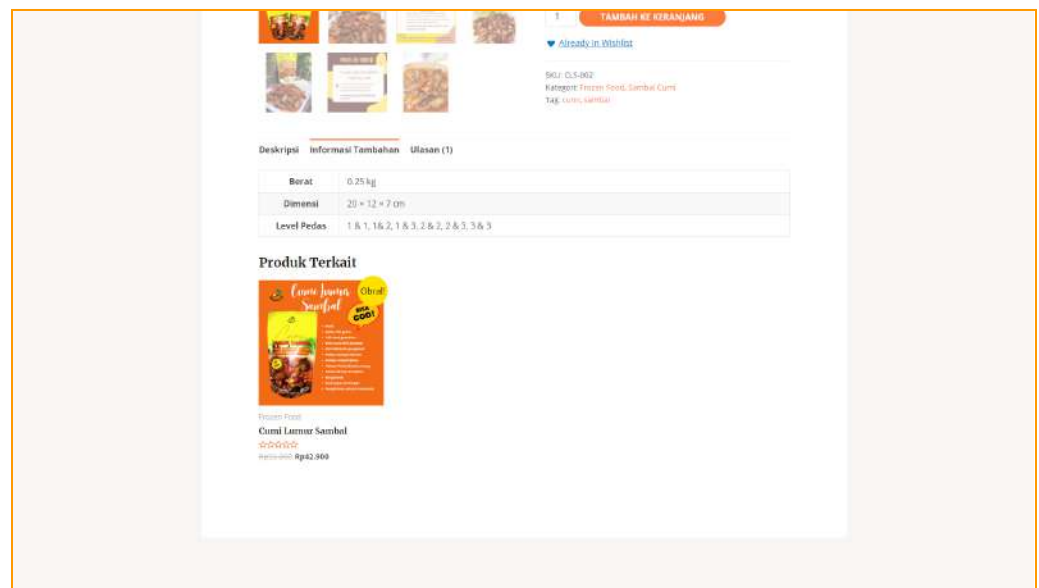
1 TAMBAH KE KERANJANG

Already in Wishlist

SKU: CLS-002
Kategori: Frozen Food, Sambal Cumi
Tag: cumi, sambal

Deskripsi Informasi Tambahan Ulasan (1)

| Berat | 0.25 kg |
|---|---|
| Dimensi | 20 × 12 × 7 cm |
| Level Pedas | 1 & 1, 1& 2, 1 & 3, 2 & 2, 2 & 3, 3 & 3 |

Produk Terkait

Cumi Lumur Sambal
Obral!
BISA COD!

Frozen Food
Cumi Lumur Sambal
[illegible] Rp42.900